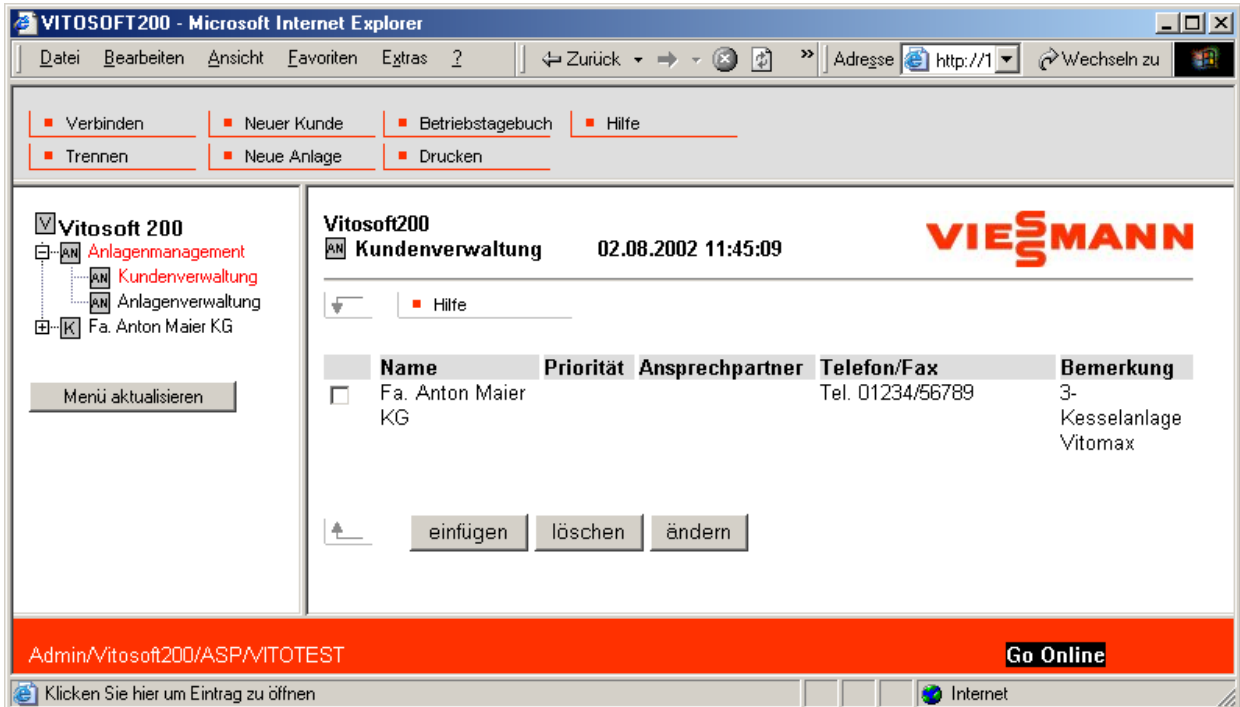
VITOSOFT200 - Microsoft Internet Explorer

Datei Bearbeiten Ansicht Favoriten Extras ? Zurück Adresse http://1 Wechseln zu

Verbinden
Neuer Kunde
Betriebstagebuch
Hilfe
Trennen
Neue Anlage
Drucken

Vitosoft 200
Anlagenmanagement
Kundenverwaltung
Anlagenverwaltung
Fa. Anton Maier KG

Menü aktualisieren

Vitosoft200
Kundenverwaltung 02.08.2002 11:45:09

VIESSMANN

Hilfe

| | Name | Priorität | Ansprechpartner | Telefon/Fax | Bemerkung |
|---|---|---|---|---|---|
| | Fa. Anton Maier KG | | | Tel. 01234/56789 | 3-Kesselanlage Vitomax |

einfügen löschen ändern

Admin/Vitosoft200/ASP/VITOTEST

Go Online

Klicken Sie hier um Eintrag zu öffnen

Internet